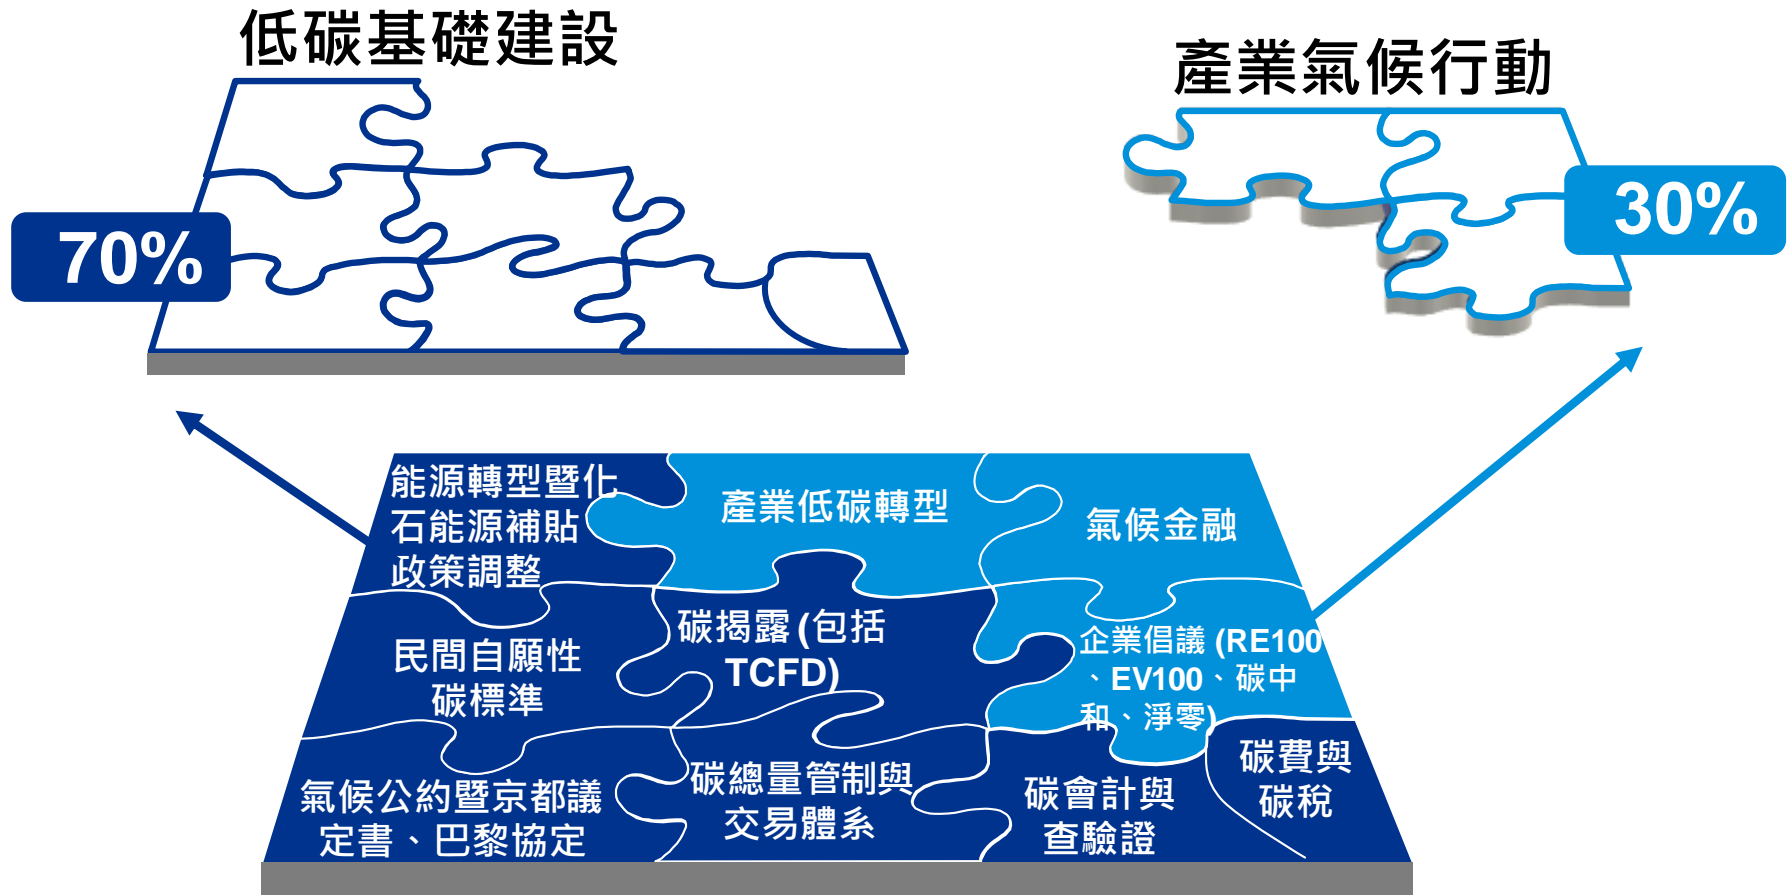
低碳基礎建設

產業氣候行動

70%

30%

能源轉型暨化石能源補貼政策調整

產業低碳轉型

氣候金融

民間自願性碳標準

碳揭露(包括TCFD)

企業倡議 (RE100、EV100、碳中和、淨零)

氣候公約暨京都議定書、巴黎協定

碳總量管制與交易體系

碳會計與查驗證

碳費與碳稅